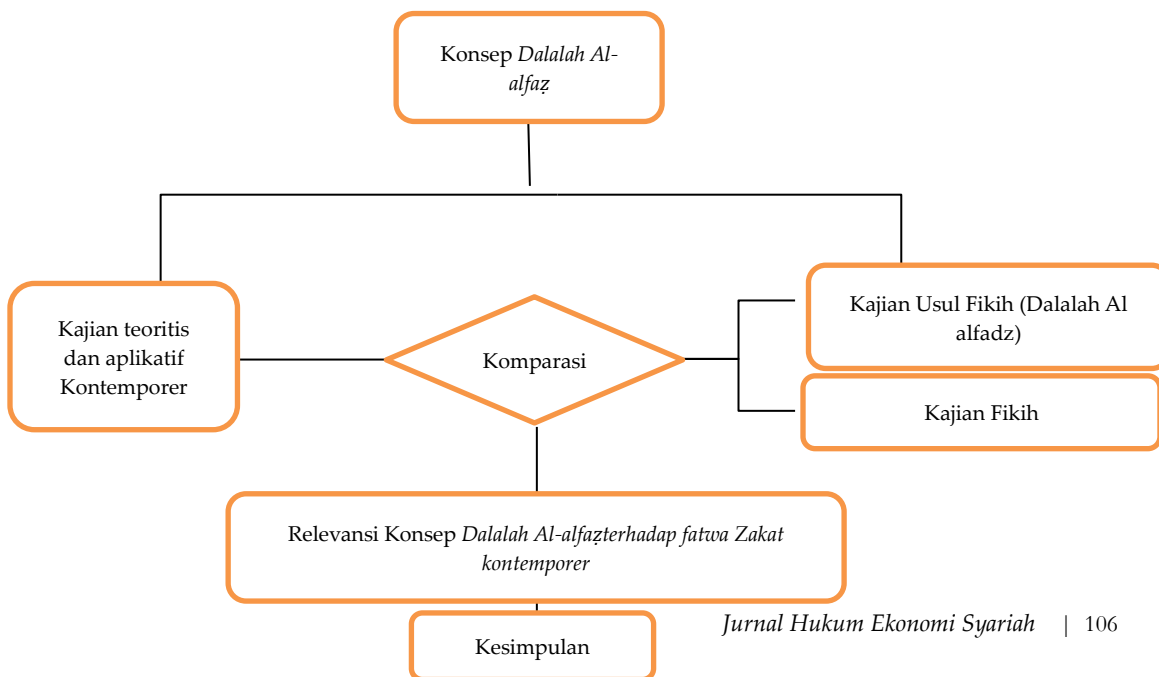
Konsep *Dalalah Al-alfaẓ*

Kajian teoritis dan aplikatif Kontemporer

Komparasi

Kajian Usul Fikih (Dalalah Al alfadz)

Kajian Fikih

Relevansi Konsep *Dalalah Al-alfaẓterhadap fatwa Zakat kontemporer*

Kesimpulan

*Jurnal Hukum Ekonomi Syariah* | 106